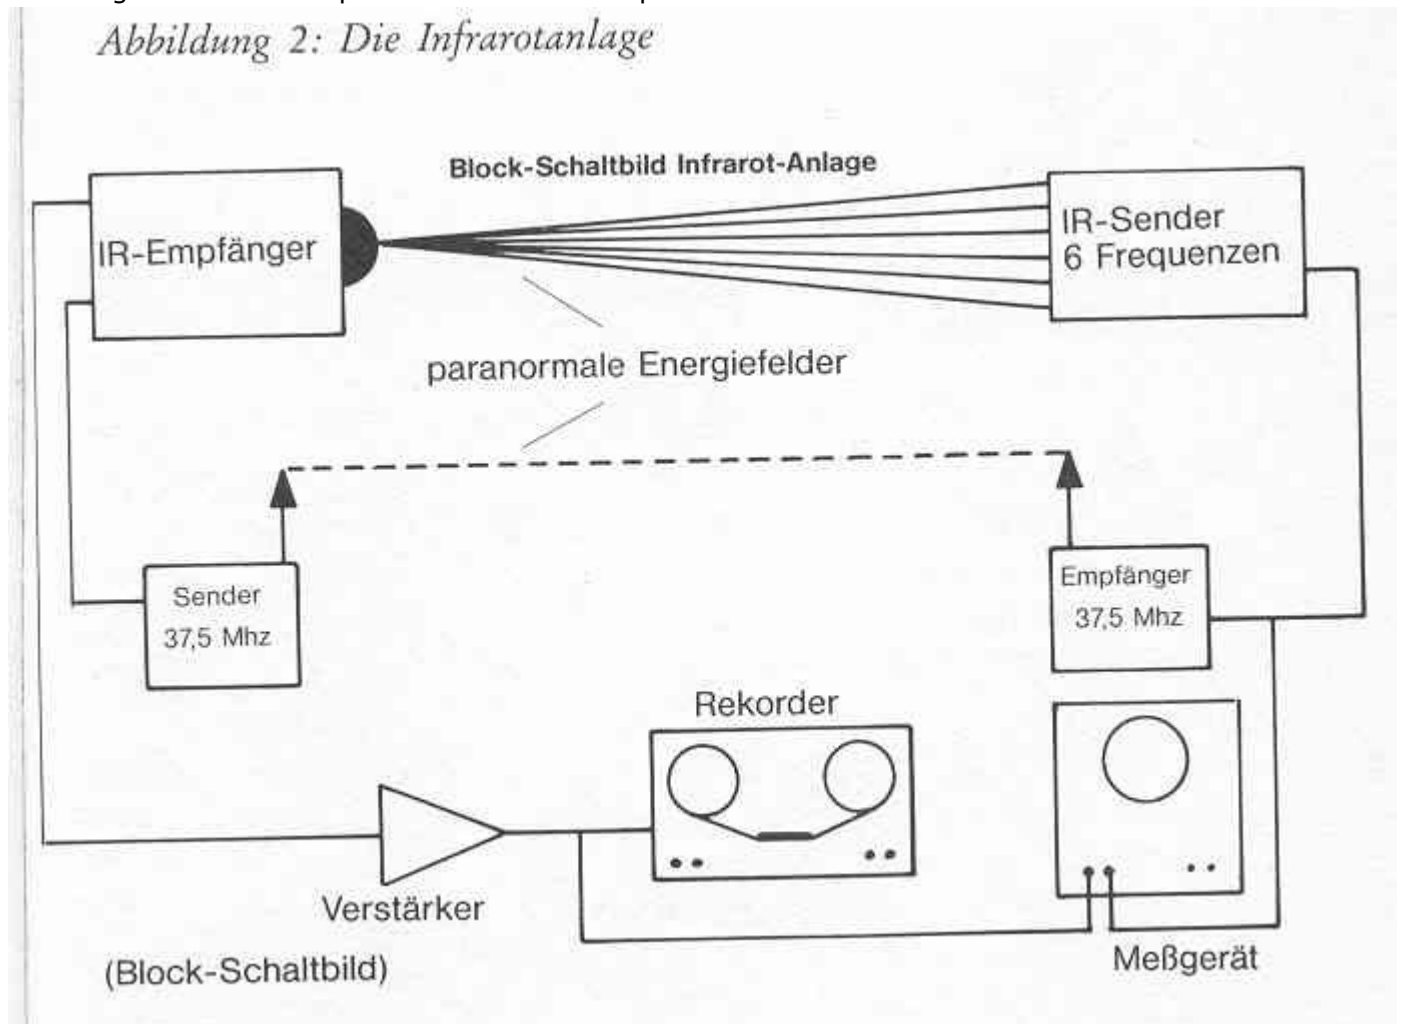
Abbildung 2: Die Infrarotanlage

Block-Schaltbild Infrarot-Anlage

IR-Empfänger

IR-Sender
6 Frequenzen

paranormale Energiefelder

Sender
37,5 Mhz

Empfänger
37,5 Mhz

Rekorder

Verstärker

(Block-Schaltbild)

Meßgerät